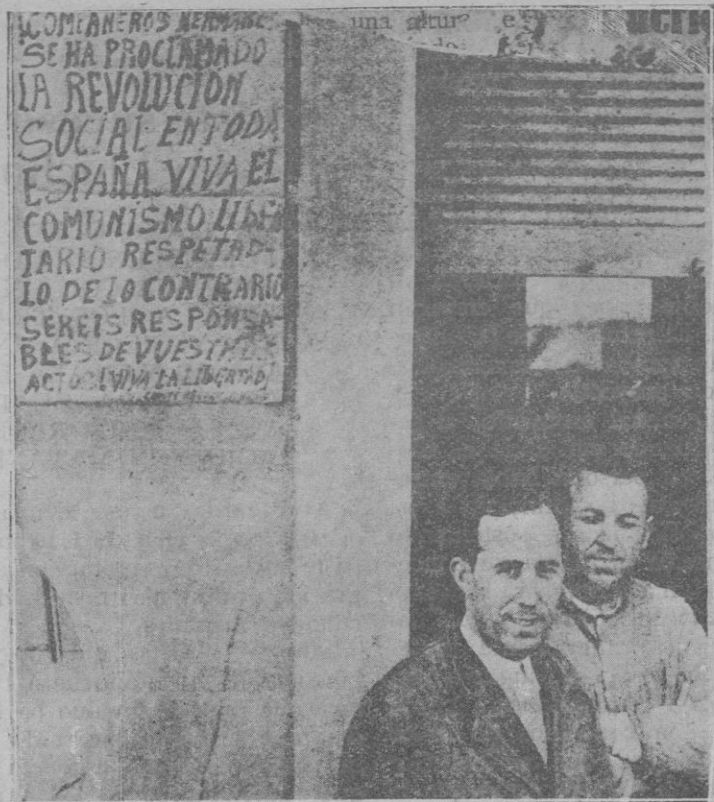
¡COMPAÑEROS HERMANOS SE HA PROCLAMADO LA REVOLUCION SOCIAL EN TODA ESPAÑA VIVA EL COMUNISMO LIBERTARIO RESPETADLO DE LO CONTRARIO SEREIS RESPONSABLES DE VUESTROS ACTOS ¡VIVA LA LIBERTAD! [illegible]

una altura e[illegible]

UCIR